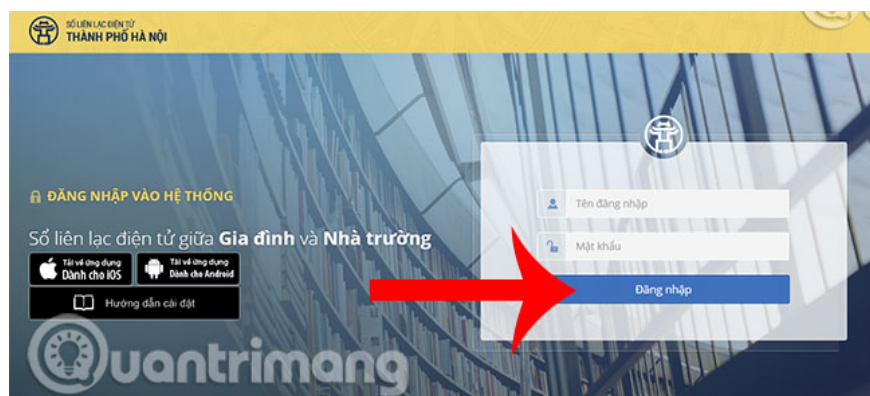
SỔ LIÊN LẠC ĐIỆN TỬ
THÀNH PHỐ HÀ NỘI

ĐĂNG NHẬP VÀO HỆ THỐNG

Sổ liên lạc điện tử giữa Gia đình và Nhà trường

Tải về ứng dụng Dành cho IOS

Tải về ứng dụng Dành cho Android

Hướng dẫn cài đặt

Tên đăng nhập

Mật khẩu

Đăng nhập

Quantrimang